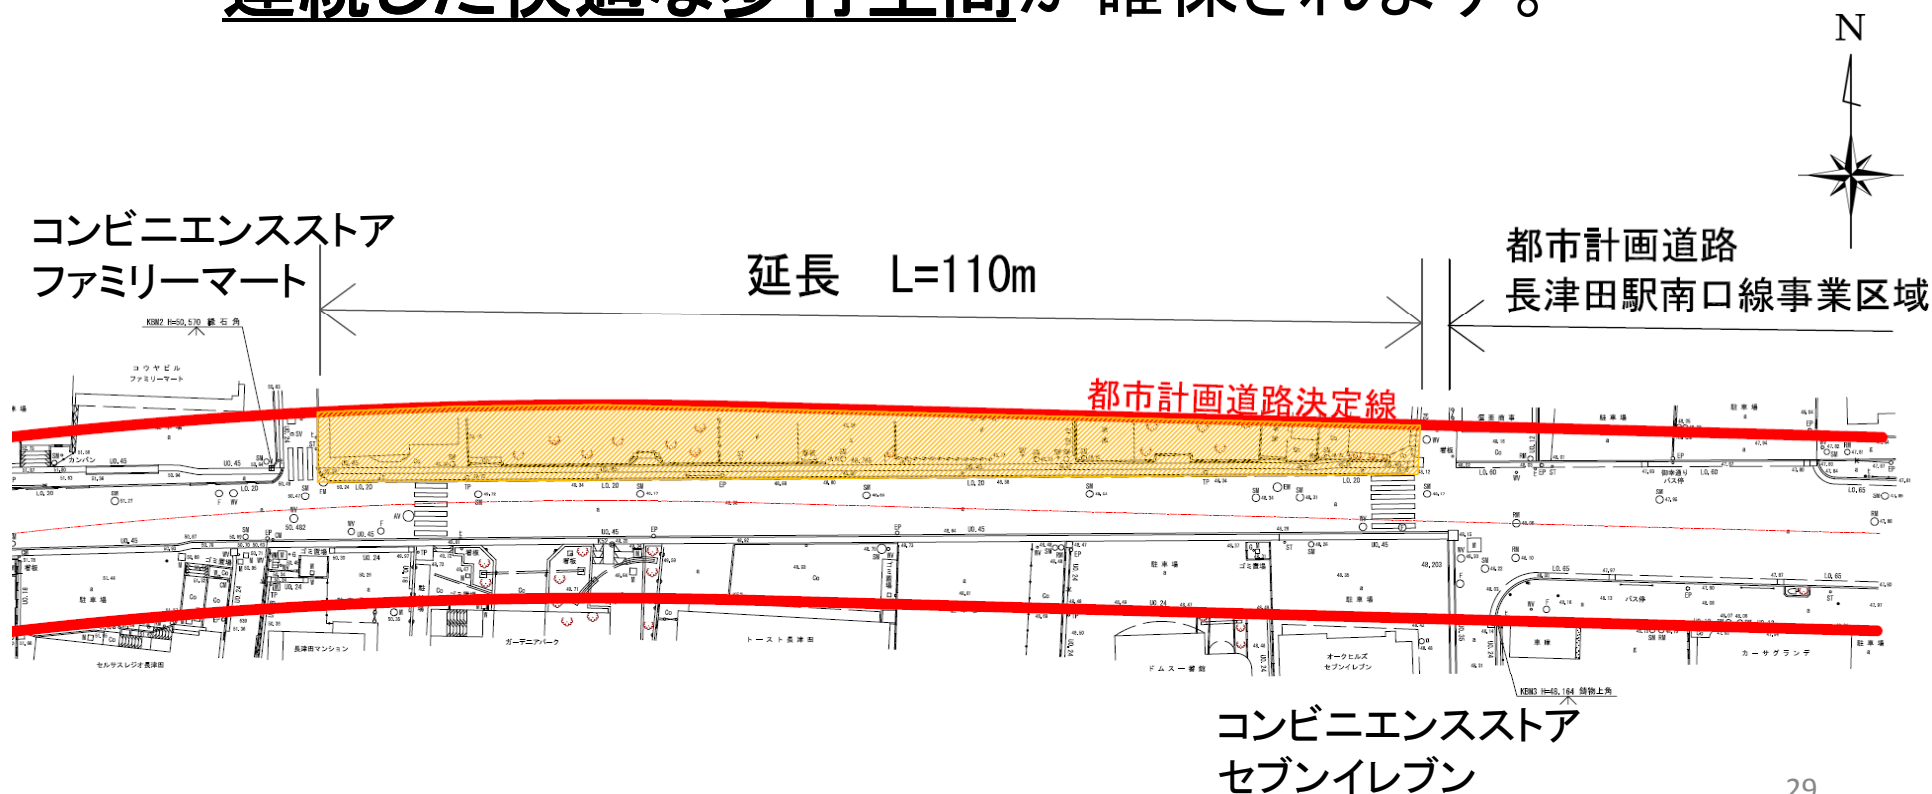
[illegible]が確保されます。

N

コンビニエンスストア
ファミリーマート

延長　L=110m

都市計画道路
長津田駅南口線事業区域

KBM2 H=50.570 縁石角

コウヤビル
ファミリーマート

都市計画道路決定線

駐車場

セルサスレジオ長津田

長津田マンション

ガーデニアパーク

トースト長津田

ドムス一番館

オークヒルズ
セブンイレブン

カーサグランデ

KBM3 H=48.164 鋳物上角

コンビニエンスストア
セブンイレブン

29